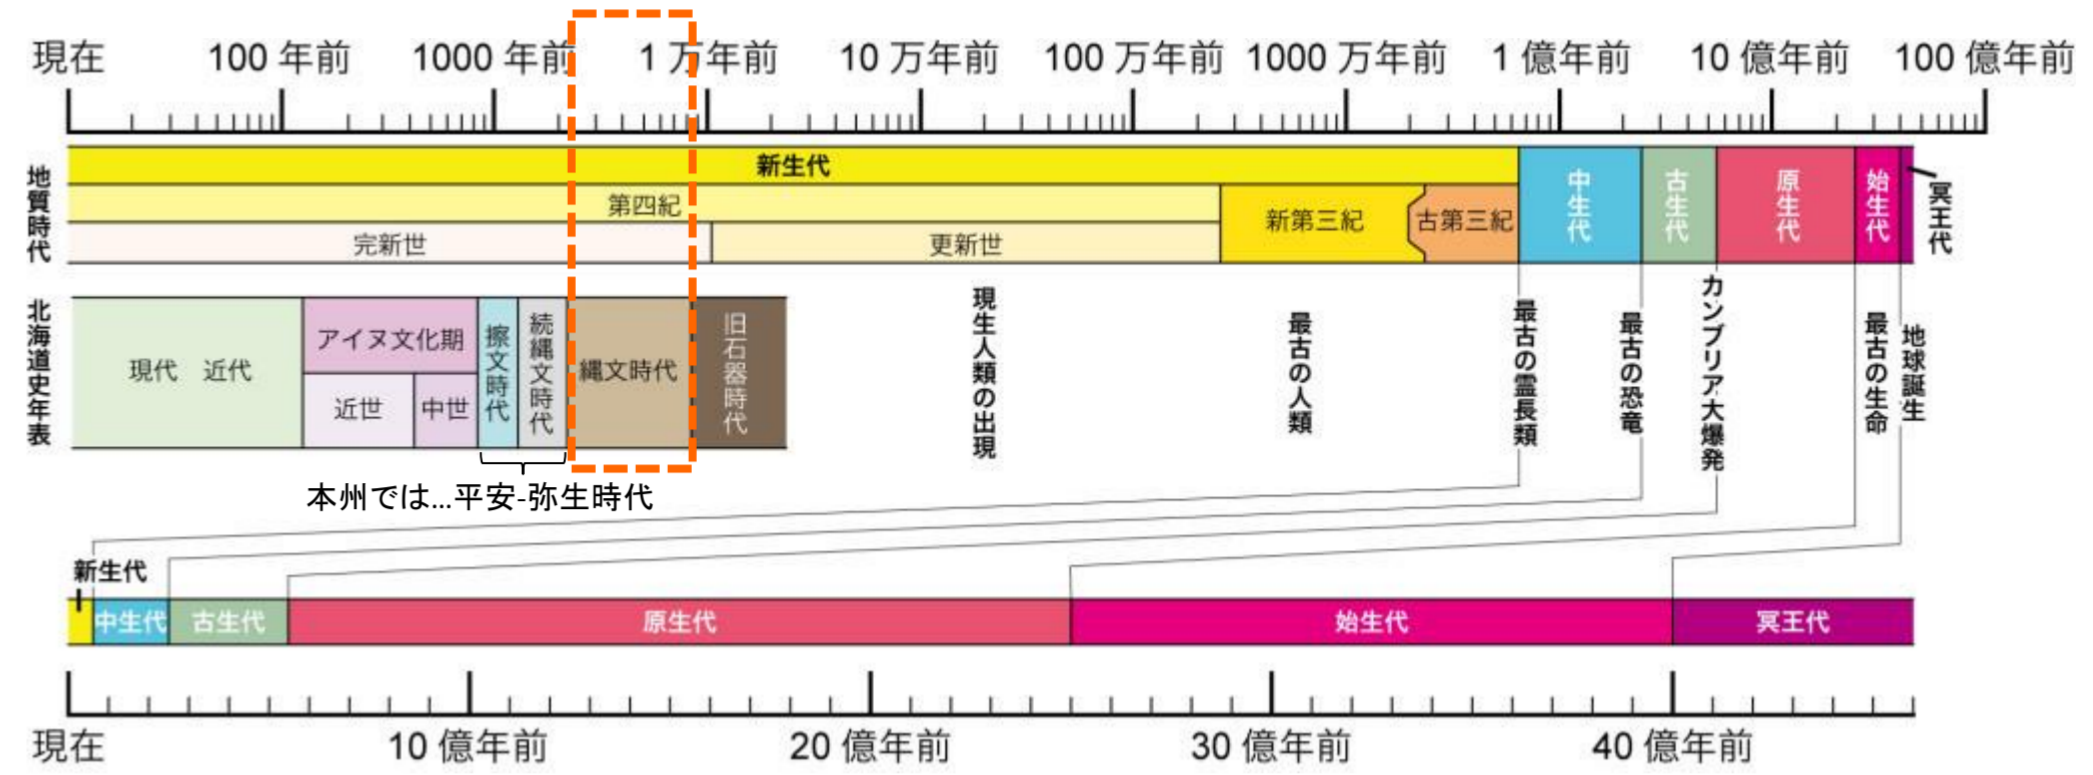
現在　100 年前　1000 年前　1 万年前　10 万年前　100 万年前　1000 万年前　1 億年前　10 億年前　100 億年前

地質時代

新生代

第四紀

完新世

更新世

新第三紀

古第三紀

中生代

古生代

原生代

始生代

冥王代

北海道史年表

現代　近代

アイヌ文化期

近世

中世

擦文時代

続縄文時代

縄文時代

旧石器時代

本州では…平安-弥生時代

現生人類の出現

最古の人類

最古の霊長類

最古の恐竜

カンブリア大爆発

最古の生命

地球誕生

新生代

中生代

古生代

原生代

始生代

冥王代

現在　10 億年前　20 億年前　30 億年前　40 億年前